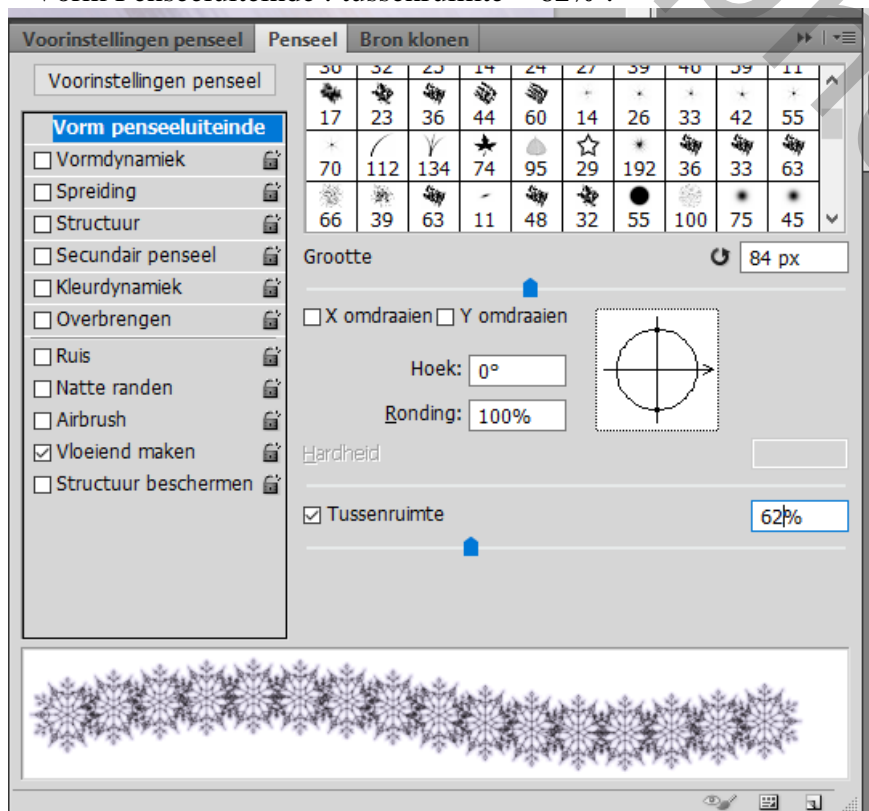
Vorm Penseeluiteinde : tussenruimte = 62% :

Voorinstellingen penseel | Penseel | Bron klonen

Voorinstellingen penseel

Vorm penseeluiteinde
Vormdynamiek
Spreiding
Structuur
Secundair penseel
Kleurdynamiek
Overbrengen
Ruis
Natte randen
Airbrush
Vloeiend maken
Structuur beschermen

| 30 | 32 | 25 | 14 | 24 | 27 | 39 | 46 | 59 | 11 |
|---|---|---|---|---|---|---|---|---|---|
| 17 | 23 | 36 | 44 | 60 | 14 | 26 | 33 | 42 | 55 |
| 70 | 112 | 134 | 74 | 95 | 29 | 192 | 36 | 33 | 63 |
| 66 | 39 | 63 | 11 | 48 | 32 | 55 | 100 | 75 | 45 |

Grootte 84 px

X omdraaien Y omdraaien

Hoek: 0°

Ronding: 100%

Hardheid

Tussenruimte 62%